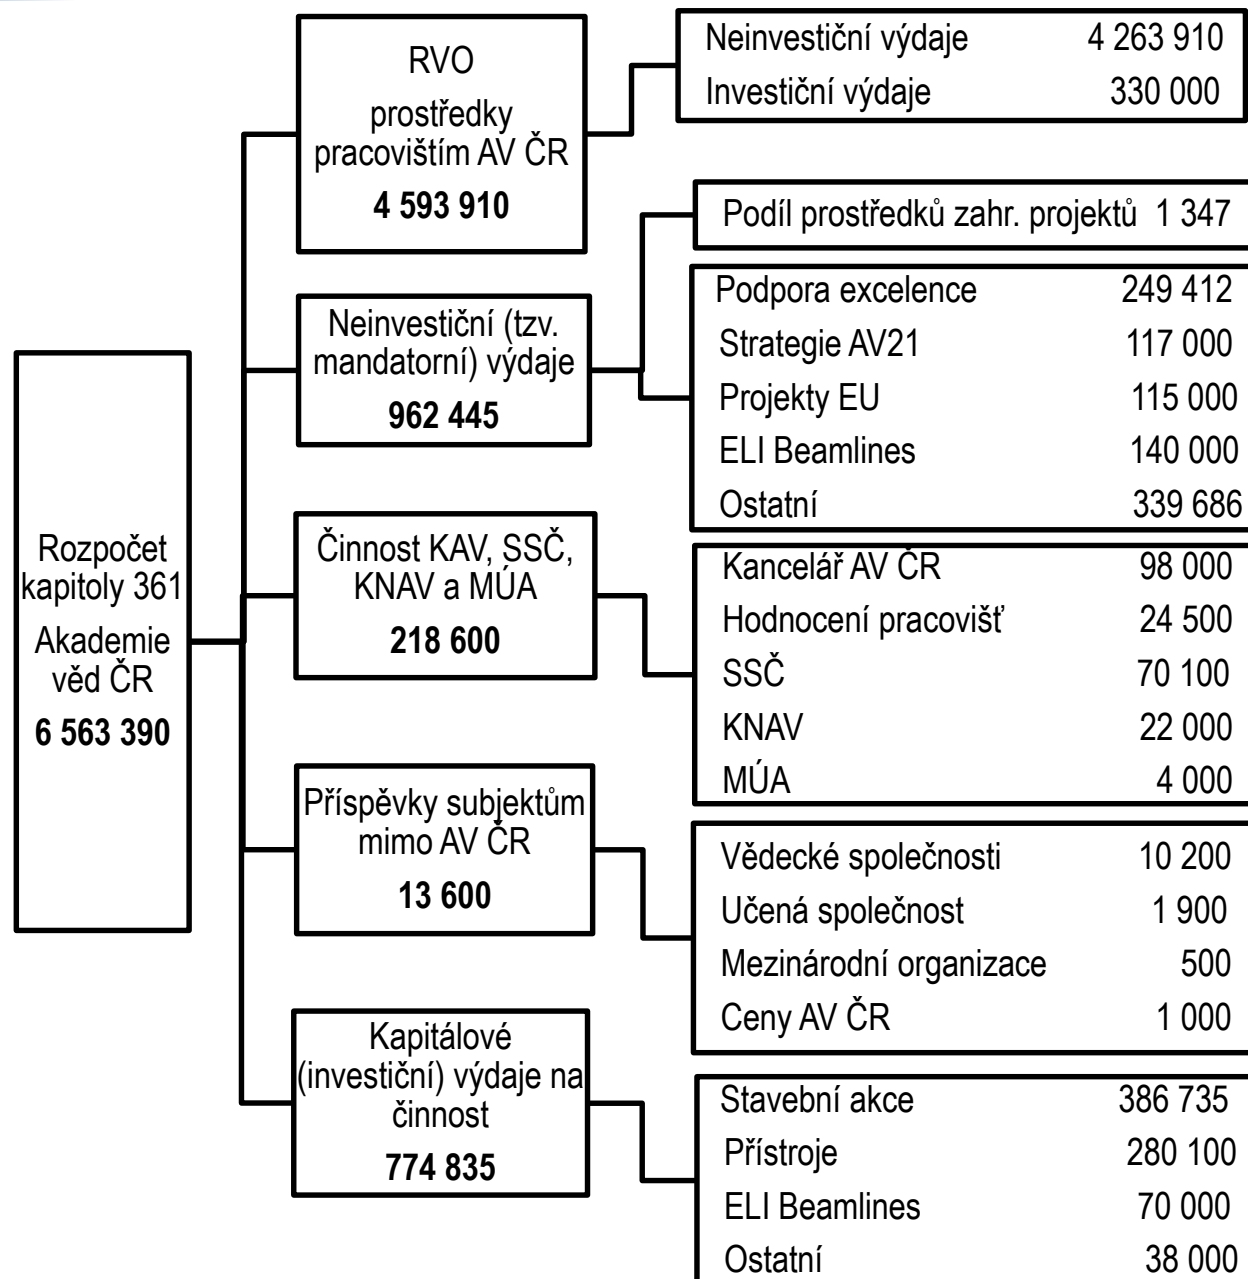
Rozpočet kapitoly 361
Akademie věd ČR
**6 563 390**

RVO
prostředky pracovištím AV ČR
**4 593 910**

| | |
|---|---|
| Neinvestiční výdaje | 4 263 910 |
| Investiční výdaje | 330 000 |

Neinvestiční (tzv. mandatorní) výdaje
**962 445**

| | |
|---|---|
| Podíl prostředků zahr. projektů | 1 347 |

| | |
|---|---|
| Podpora excelence | 249 412 |
| Strategie AV21 | 117 000 |
| Projekty EU | 115 000 |
| ELI Beamlines | 140 000 |
| Ostatní | 339 686 |

Činnost KAV, SSČ, KNAV a MÚA
**218 600**

| | |
|---|---|
| Kancelář AV ČR | 98 000 |
| Hodnocení pracovišť | 24 500 |
| SSČ | 70 100 |
| KNAV | 22 000 |
| MÚA | 4 000 |

Příspěvky subjektům mimo AV ČR
**13 600**

| | |
|---|---|
| Vědecké společnosti | 10 200 |
| Učená společnost | 1 900 |
| Mezinárodní organizace | 500 |
| Ceny AV ČR | 1 000 |

Kapitálové (investiční) výdaje na činnost
**774 835**

| | |
|---|---|
| Stavební akce | 386 735 |
| Přístroje | 280 100 |
| ELI Beamlines | 70 000 |
| Ostatní | 38 000 |